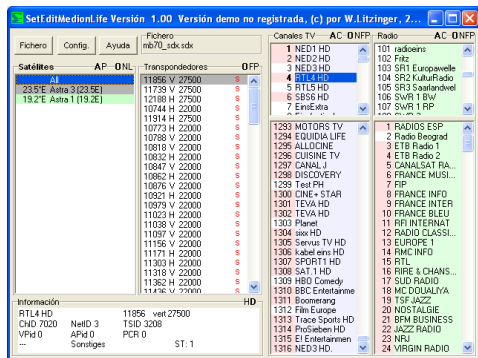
SetEditMedionLife Versión 1.00 Versión demo no registrada, (c) por W.Litzinger, 2...

Fichero Config. Ayuda

Fichero
mb70_sdx.sdx

Satélites AP ONL
All
23.5°E Astra 3 (23.5E)
19.2°E Astra 1 (19.2E)

Transpondedores OFP
11856 V 27500 S
11739 V 27500 S
12188 H 27500 S
10744 H 22000 S
11914 H 27500 S
10773 H 22000 S
10788 V 22000 S
10818 V 22000 S
10832 H 22000 S
10847 V 22000 S
10862 H 22000 S
10876 V 22000 S
10921 H 22000 S
10979 V 22000 S
11023 H 22000 S
11038 V 22000 S
11097 V 22000 S
11156 V 22000 S
11171 H 22000 S
11303 H 22000 S
11318 V 22000 S
11362 H 22000 S
11376 V 22000 S

Canales TV AC ONFP
1 NED1 HD
2 NED2 HD
3 NED3 HD
4 RTL4 HD
5 RTL5 HD
6 SBS6 HD
7 EinsExtra

Radio AC ONFP
101 radioeins
102 Fritz
103 SR1 Europawelle
104 SR2 KulturRadio
105 SR3 Saarlandwel
106 SWR1 BW
107 SWR1 RP

1293 MOTORS TV
1294 EQUIDIA LIFE
1295 ALLOCINE
1296 CUISINE TV
1297 CANAL J
1298 DISCOVERY
1299 Test PH
1300 CINE+ STAR
1301 TEVA HD
1302 TEVA HD
1303 Planet
1304 sixx HD
1305 Servus TV HD
1306 kabel eins HD
1307 SPORT1 HD
1308 SAT.1 HD
1309 HBO Comedy
1310 BBC Entertainme
1311 Boomerang
1312 Film Europe
1313 Trace Sports HD
1314 ProSieben HD
1315 E! Entertainmen
1316 NED3 HD.

1 RADIOS ESP
2 Radio Beograd
3 ETB Radio 1
4 ETB Radio 2
5 CANALSAT RA...
6 FRANCE MUSI...
7 FIP
8 FRANCE INFO
9 FRANCE INTER
10 FRANCE BLEU
11 RFI INTERNAT
12 RADIO CLASSI...
13 EUROPE 1
14 RMC INFO
15 RTL
16 RIRE & CHANS...
17 SUD RADIO
18 MC DOUALIYA
19 TSF JAZZ
20 NOSTALGIE
21 BFM BUSINESS
22 JAZZ RADIO
23 NRJ
24 VIRGIN RADIO

Información HD
RTL4 HD 11856 vert 27500
ChD 7020 NetID 3 TSID 3208
VPid 0 APid 0 PCR 0
--- Sonstiges ST: 1